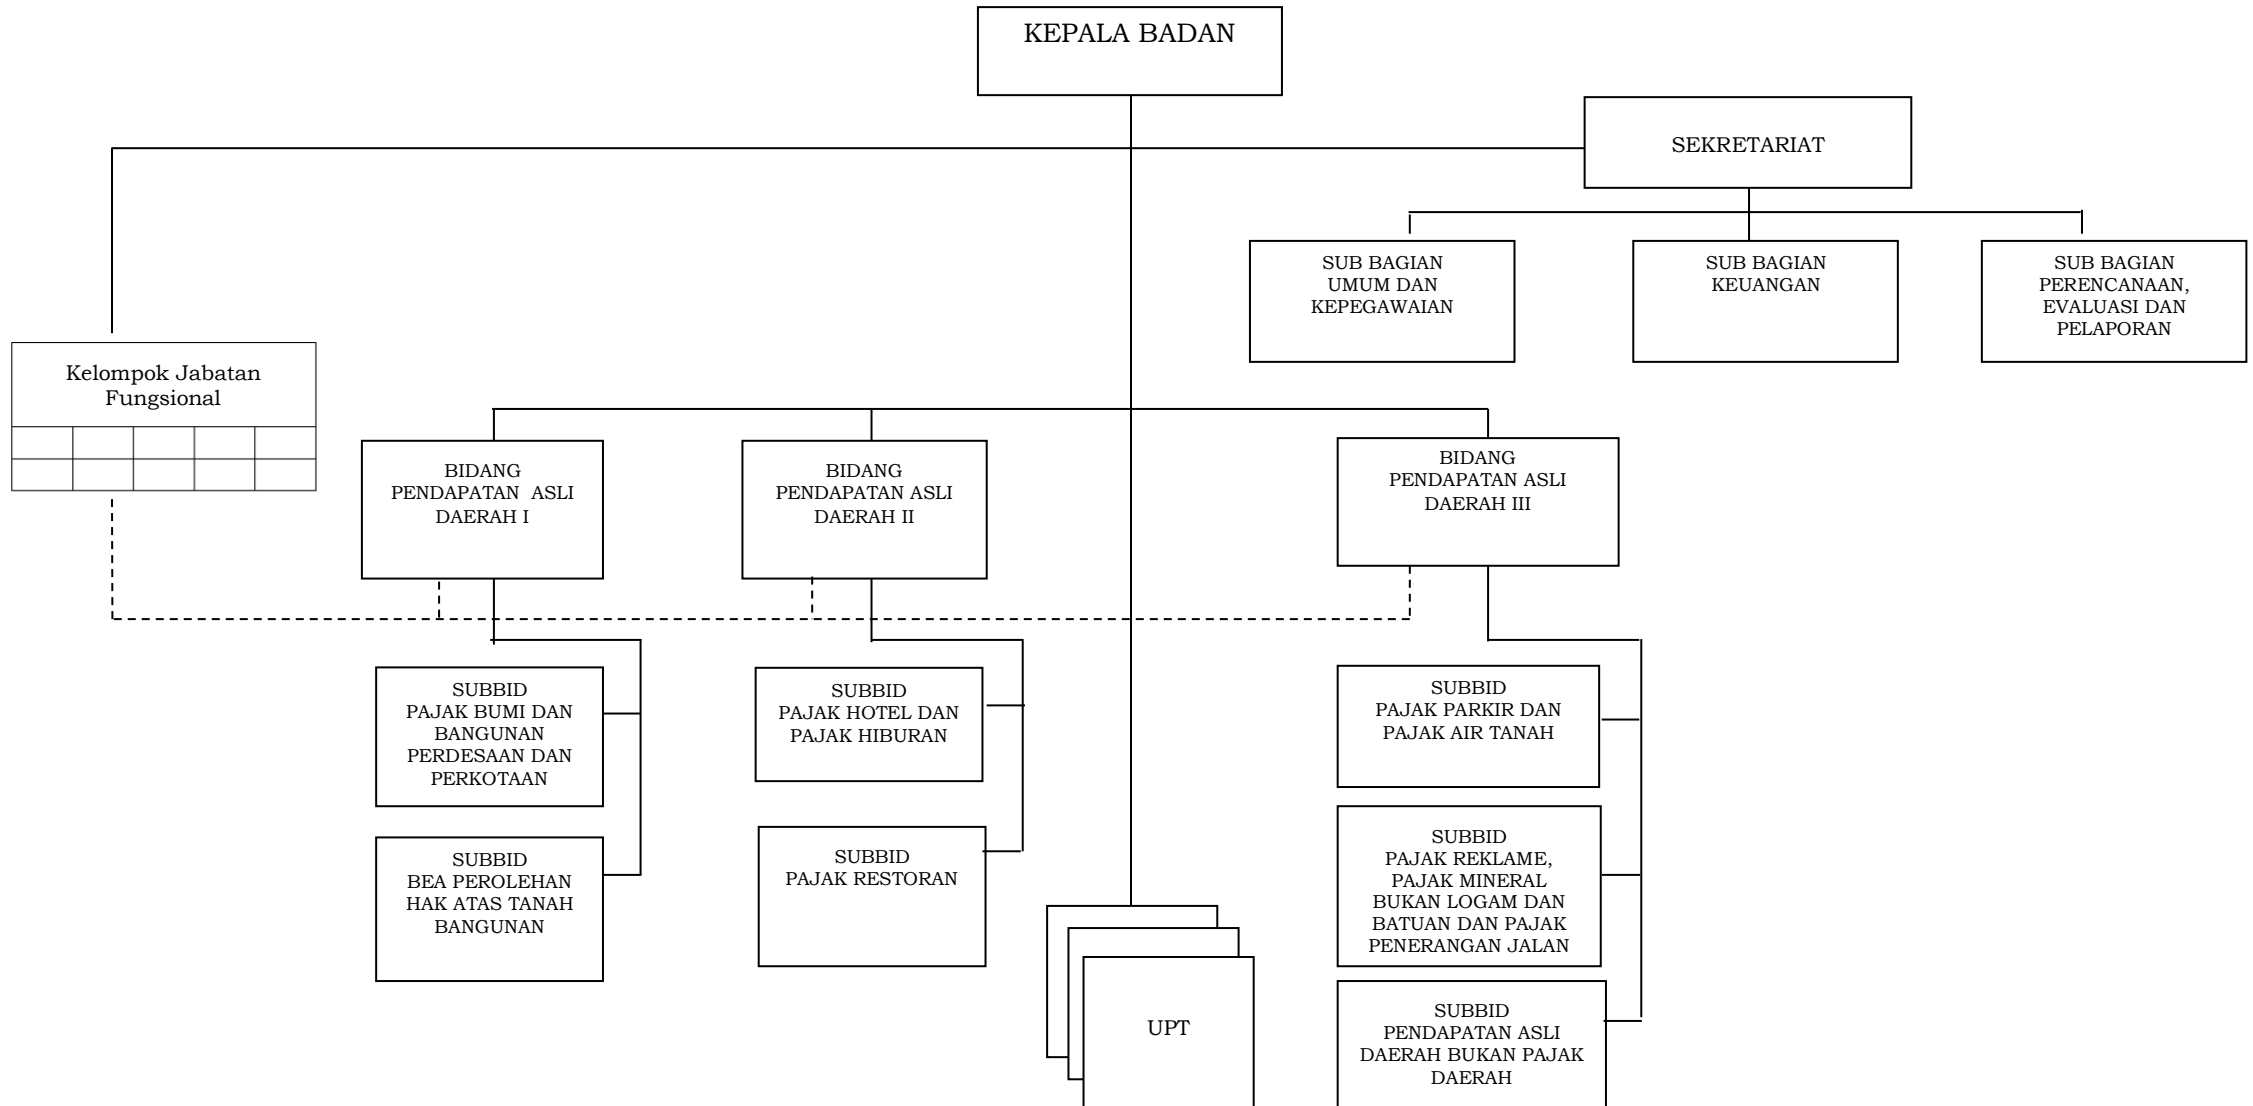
KEPALA BADAN

SEKRETARIAT

SUB BAGIAN UMUM DAN KEPEGAWAIAN

SUB BAGIAN KEUANGAN

SUB BAGIAN PERENCANAAN, EVALUASI DAN PELAPORAN

Kelompok Jabatan Fungsional

BIDANG PENDAPATAN ASLI DAERAH I

BIDANG PENDAPATAN ASLI DAERAH II

BIDANG PENDAPATAN ASLI DAERAH III

SUBBID PAJAK BUMI DAN BANGUNAN PERDESAAN DAN PERKOTAAN

SUBBID BEA PEROLEHAN HAK ATAS TANAH BANGUNAN

SUBBID PAJAK HOTEL DAN PAJAK HIBURAN

SUBBID PAJAK RESTORAN

UPT

SUBBID PAJAK PARKIR DAN PAJAK AIR TANAH

SUBBID PAJAK REKLAME, PAJAK MINERAL BUKAN LOGAM DAN BATUAN DAN PAJAK PENERANGAN JALAN

SUBBID PENDAPATAN ASLI DAERAH BUKAN PAJAK DAERAH